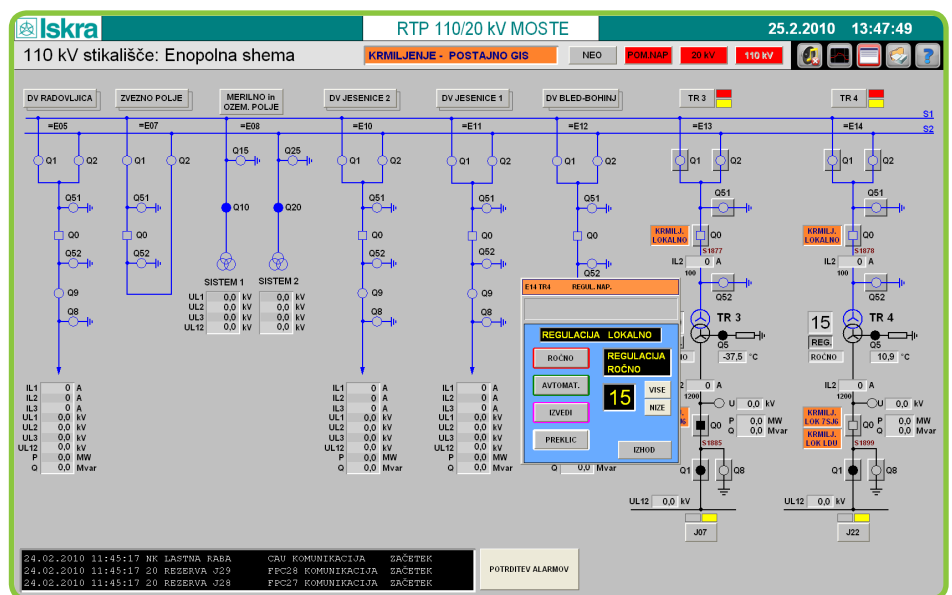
Iskra
RTP 110/20 kV MOSTE
25.2.2010 13:47:49
110 kV stikališče: Enopolna shema
KRMILJENJE - POSTAJNO GIS
NEO
POM.NAP
20 kV
110 kV

DV RADOVLJICA
ZVEZNO POLJE
MERILNO in OZEM. POLJE
DV JESENICE 2
DV JESENICE 1
DV BLED-BOHINJ
TR 3
TR 4
S1
S2
=E05
=E07
=E08
=E10
=E11
=E12
=E13
=E14

Q1 Q2
Q51
Q0
Q52
Q9
Q8

Q1 Q2
Q51
Q0
Q52

Q15 Q25
Q10 Q20
SISTEM 1 SISTEM 2

| UL1 | 0,0 | kV |
|---|---|---|
| UL2 | 0,0 | kV |
| UL3 | 0,0 | kV |
| UL12 | 0,0 | kV |

| 0,0 | kV |
|---|---|
| 0,0 | kV |
| 0,0 | kV |
| 0,0 | kV |

| IL1 | 0 | A |
|---|---|---|
| IL2 | 0 | A |
| IL3 | 0 | A |
| UL1 | 0,0 | kV |
| UL2 | 0,0 | kV |
| UL3 | 0,0 | kV |
| UL12 | 0,0 | kV |
| P | 0,0 | MW |
| Q | 0,0 | Mvar |

| IL1 | 0 | A |
|---|---|---|
| IL2 | 0 | A |
| IL3 | 0 | A |
| UL1 | 0,0 | kV |
| UL2 | 0,0 | kV |
| UL3 | 0,0 | kV |
| UL12 | 0,0 | kV |
| P | 0,0 | MW |
| Q | 0,0 | Mvar |

| IL1 | 0 | A |
|---|---|---|
| IL2 | 0 | A |
| IL3 | 0 | A |
| UL1 | 0,0 | kV |
| UL2 | 0,0 | kV |
| UL3 | 0,0 | kV |
| UL12 | 0,0 | kV |
| P | 0,0 | MW |
| Q | 0,0 | Mvar |

E14 TR4 REGUL. NAP.
REGULACIJA LOKALNO
ROČNO
REGULACIJA ROČNO
AVTOMAT.
15
VISE
NIZE
IZVEDI
PREKLIC
IZHOD

Q1 Q2
Q51
KRMILJ. LOKALNO
Q0
S1877
IL2 0 A
100
Q52
TR 3
Q5
-37,5 °C
0 A
1200
U 0,0 kV
P 0,0 MW
Q 0,0 Mvar
Q0
S1885
Q1 Q8
UL12 0,0 kV
J07

Q1 Q2
Q51
KRMILJ. LOKALNO
Q0
S1878
IL2 0 A
100
Q52
15
REG.
ROČNO
TR 4
Q5
10,9 °C
IL2 0 A
1200
U 0,0 kV
KRMILJ. LOK 7SJ6
KRMILJ. LOK LDU
P 0,0 MW
Q 0,0 Mvar
Q0
S1899
Q1 Q8
UL12 0,0 kV
J22

24.02.2010 11:45:17 NK LASTNA RABA CAU KOMUNIKACIJA ZAČETEK
24.02.2010 11:45:17 20 REZERVA J29 FPC28 KOMUNIKACIJA ZAČETEK
24.02.2010 11:45:17 20 REZERVA J28 FPC27 KOMUNIKACIJA ZAČETEK
POTRDITEV ALARMOV